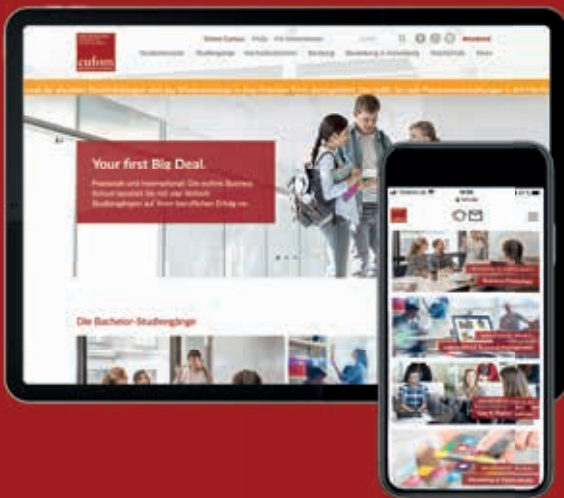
cufom

Online Campus

Your first Big Deal.

Praxisnah und international: Die eufom Business School bereitet Sie mit vier Bachelor-Studiengängen auf Ihren beruflichen Erfolg vor.

Die Bachelor-Studiengänge

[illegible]